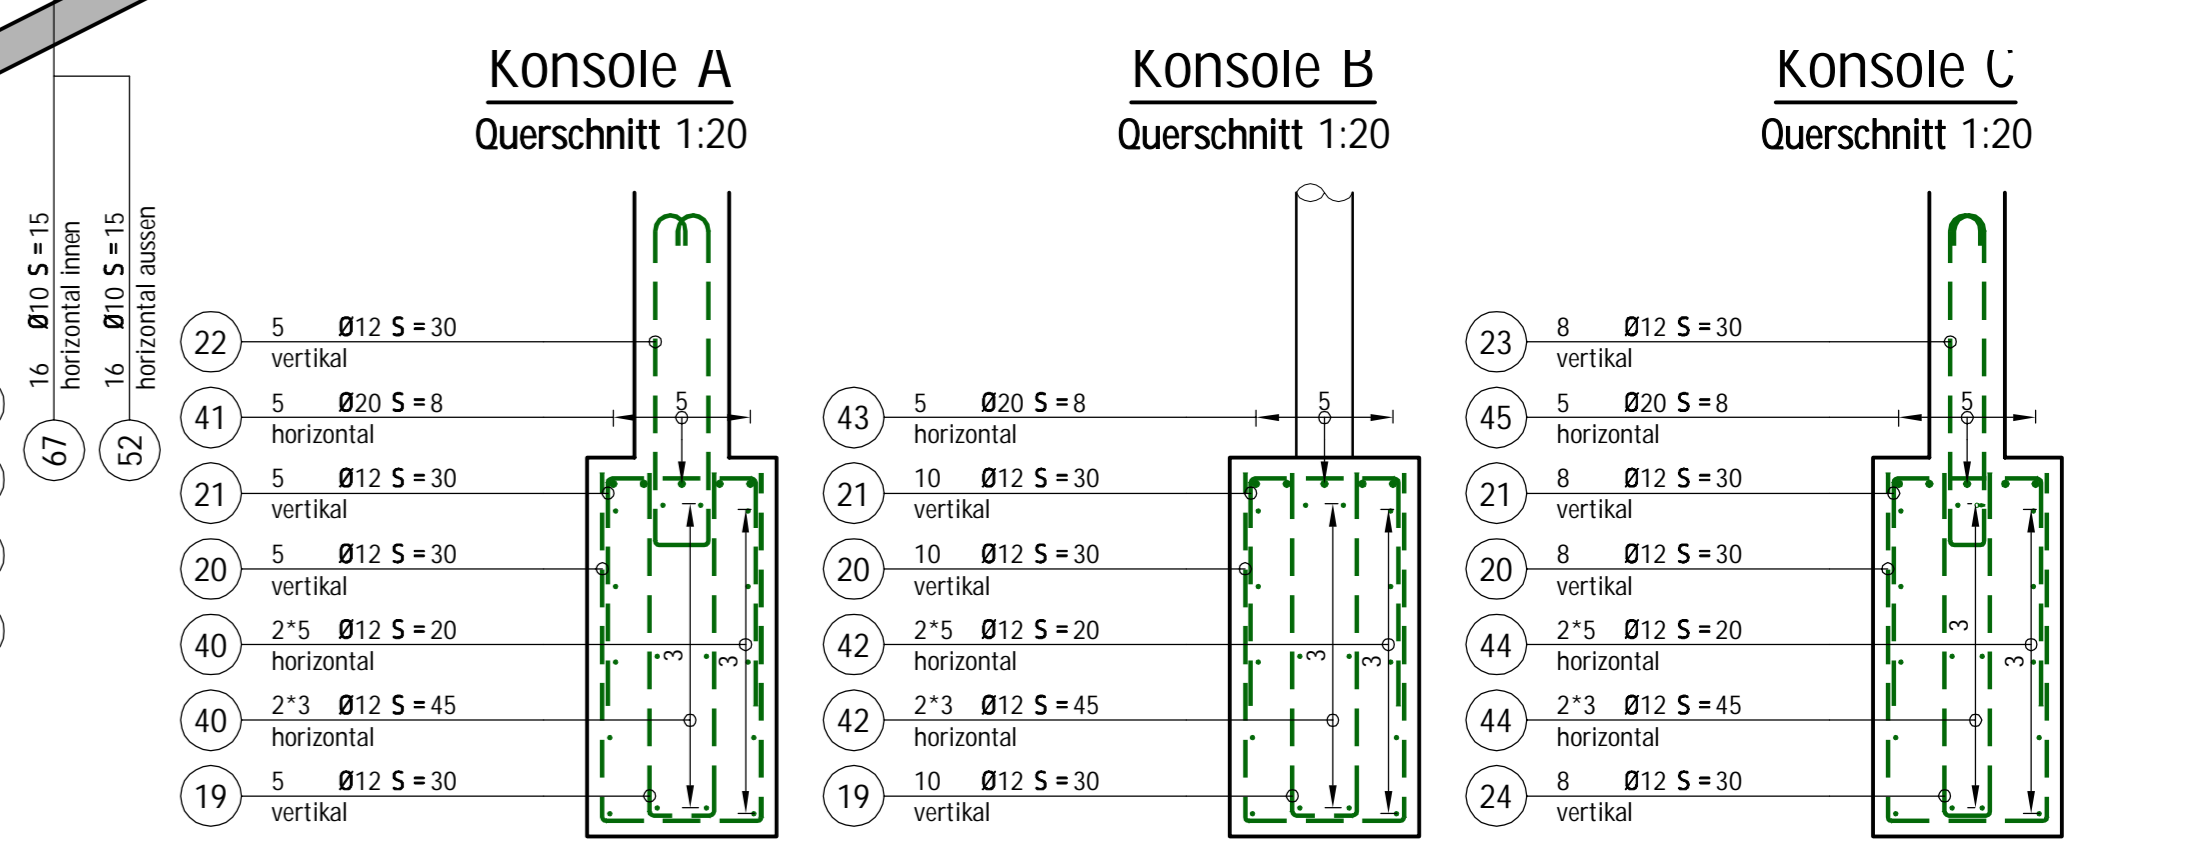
67 16 Ø10 S = 15 horizontal innen

52 16 Ø10 S = 15 horizontal aussen

Konsole A
Querschnitt 1:20

22 5 Ø12 S = 30 vertikal
41 5 Ø20 S = 8 horizontal
21 5 Ø12 S = 30 vertikal
20 5 Ø12 S = 30 vertikal
40 2*5 Ø12 S = 20 horizontal
40 2*3 Ø12 S = 45 horizontal
19 5 Ø12 S = 30 vertikal

5
3
3

Konsole B
Querschnitt 1:20

43 5 Ø20 S = 8 horizontal
21 10 Ø12 S = 30 vertikal
20 10 Ø12 S = 30 vertikal
42 2*5 Ø12 S = 20 horizontal
42 2*3 Ø12 S = 45 horizontal
19 10 Ø12 S = 30 vertikal

5
3
3

Konsole C
Querschnitt 1:20

23 8 Ø12 S = 30 vertikal
45 5 Ø20 S = 8 horizontal
21 8 Ø12 S = 30 vertikal
20 8 Ø12 S = 30 vertikal
44 2*5 Ø12 S = 20 horizontal
44 2*3 Ø12 S = 45 horizontal
24 8 Ø12 S = 30 vertikal

5
3
3